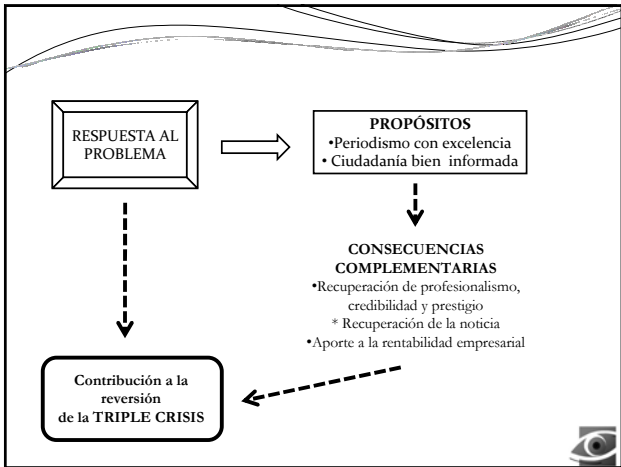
RESPUESTA AL PROBLEMA

PROPÓSITOS
•Periodismo con excelencia
• Ciudadanía bien informada

CONSECUENCIAS COMPLEMENTARIAS
•Recuperación de profesionalismo, credibilidad y prestigio
* Recuperación de la noticia
•Aporte a la rentabilidad empresarial

Contribución a la reversión de la TRIPLE CRISIS